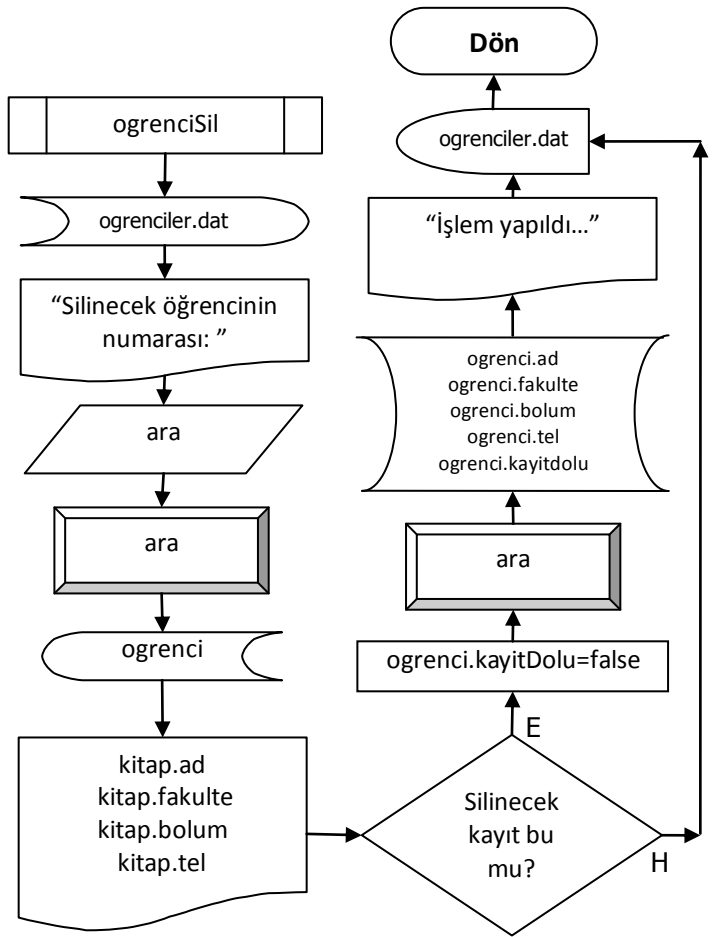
ogrenciSil

ogrenciler.dat

"Silinecek öğrencinin numarası: "

ara

ara

ogrenci

kitap.ad
kitap.fakulte
kitap.bolum
kitap.tel

Silinecek kayıt bu mu?

E

H

ogrenci.kayitDolu=false

ara

ogrenci.ad
ogrenci.fakulte
ogrenci.bolum
ogrenci.tel
ogrenci.kayitdolu

"İşlem yapıldı…"

ogrenciler.dat

Dön